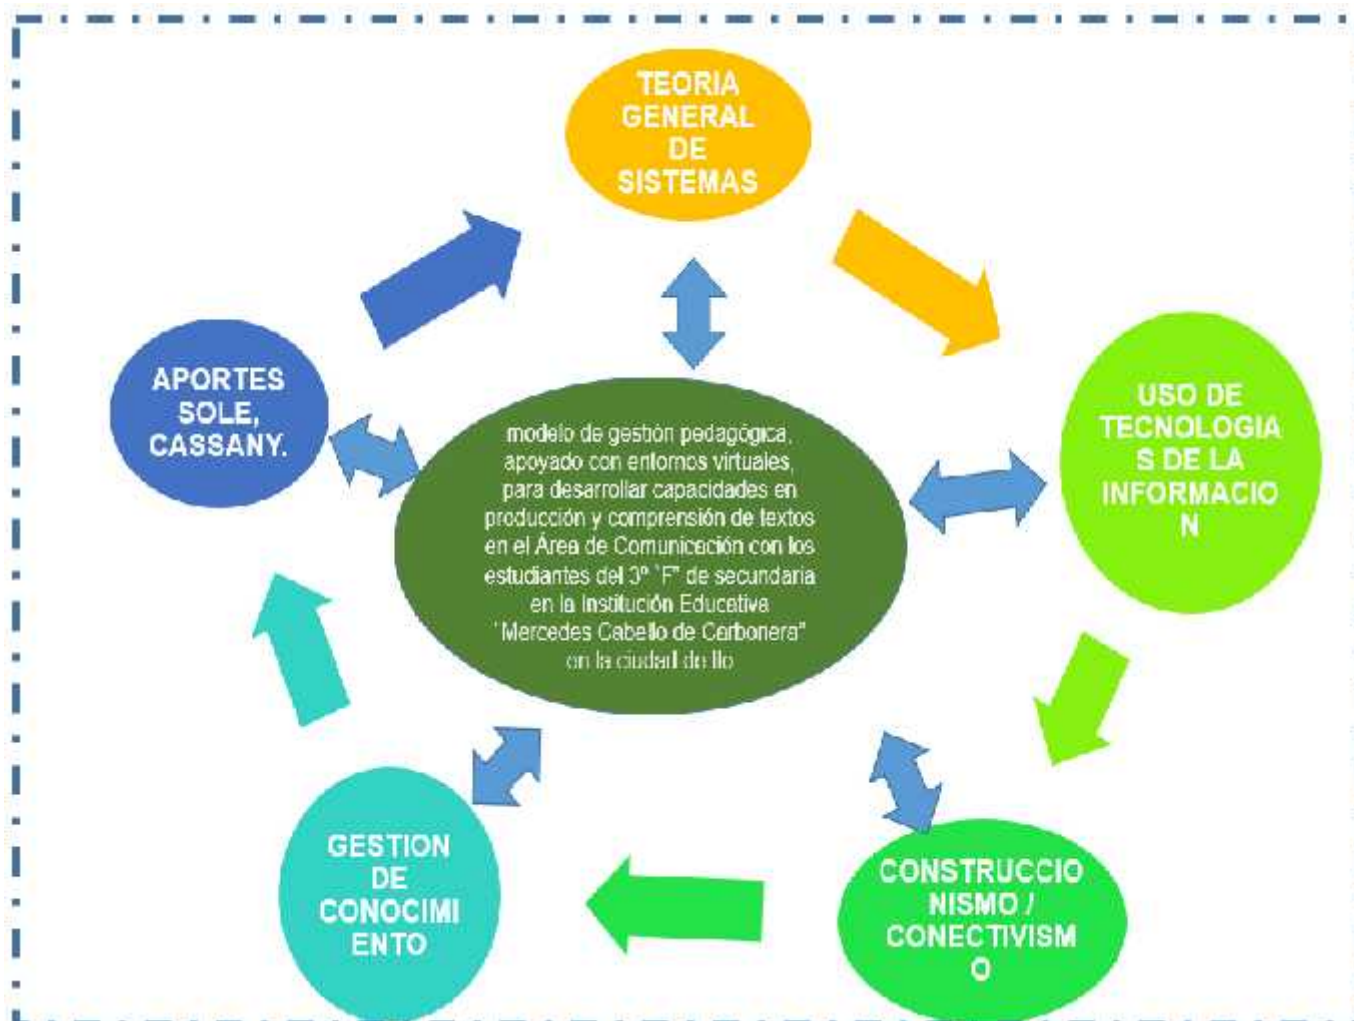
TEORIA GENERAL DE SISTEMAS

APORTES SOLE, CASSANY.

modelo de gestión pedagógica, apoyado con entornos virtuales, para desarrollar capacidades en producción y comprensión de textos en el Área de Comunicación con los estudiantes del 3° "F" de secundaria en la Institución Educativa "Mercedes Cabello de Carbonera" en la ciudad de Ilo

USO DE TECNOLOGIAS DE LA INFORMACION

GESTION DE CONOCIMIENTO

CONSTRUCCIONISMO / CONECTIVISMO